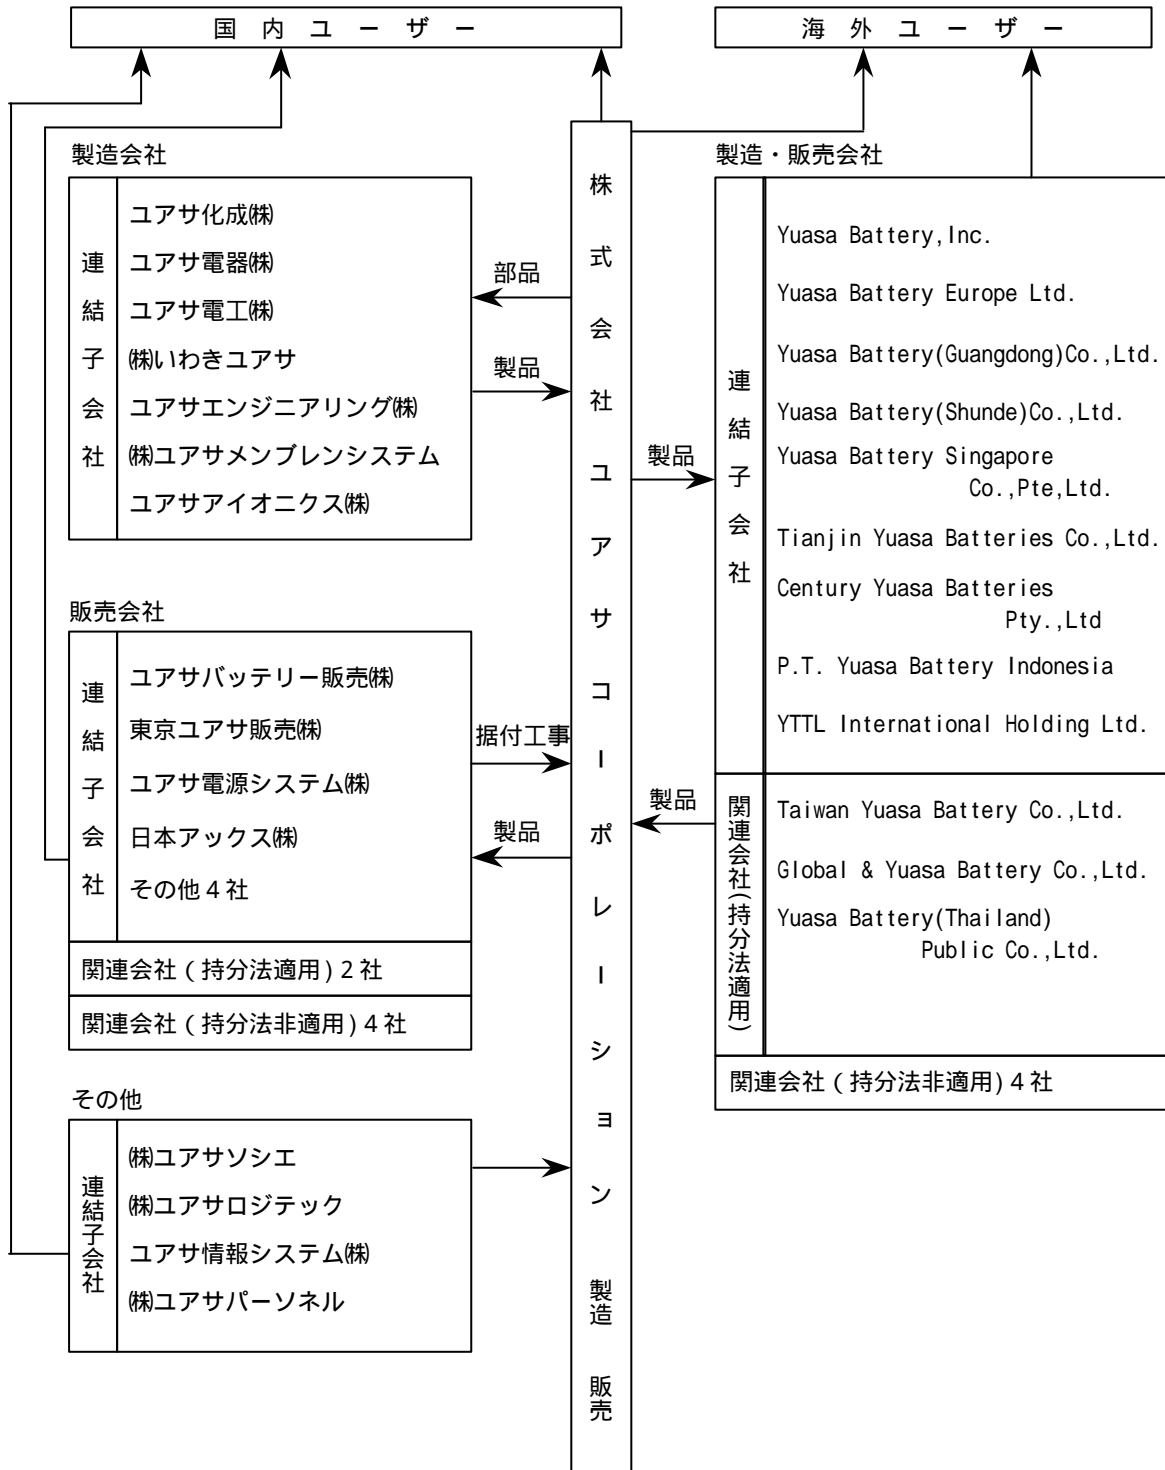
国内ユーザー

海外ユーザー

製造会社

連結子会社

ユアサ化成㈱
ユアサ電器㈱
ユアサ電工㈱
㈱いわきユアサ
ユアサエンジニアリング㈱
㈱ユアサメンブレンシステム
ユアサアイオニクス㈱

部品

製品

販売会社

連結子会社

ユアサバッテリー販売㈱
東京ユアサ販売㈱
ユアサ電源システム㈱
日本アックス㈱
その他４社

関連会社（持分法適用）２社

関連会社（持分法非適用）４社

据付工事

製品

その他

連結子会社

㈱ユアサソシエ
㈱ユアサロジテック
ユアサ情報システム㈱
㈱ユアサパーソネル

株式会社ユアサコーポレーション

製造

販売

製造・販売会社

製品

連結子会社

Yuasa Battery, Inc.
Yuasa Battery Europe Ltd.
Yuasa Battery(Guangdong)Co.,Ltd.
Yuasa Battery(Shunde)Co.,Ltd.
Yuasa Battery Singapore Co.,Pte,Ltd.
Tianjin Yuasa Batteries Co.,Ltd.
Century Yuasa Batteries Pty.,Ltd
P.T. Yuasa Battery Indonesia
YTTL International Holding Ltd.

製品

関連会社（持分法適用）

Taiwan Yuasa Battery Co.,Ltd.
Global & Yuasa Battery Co.,Ltd.
Yuasa Battery(Thailand) Public Co.,Ltd.

関連会社（持分法非適用）４社